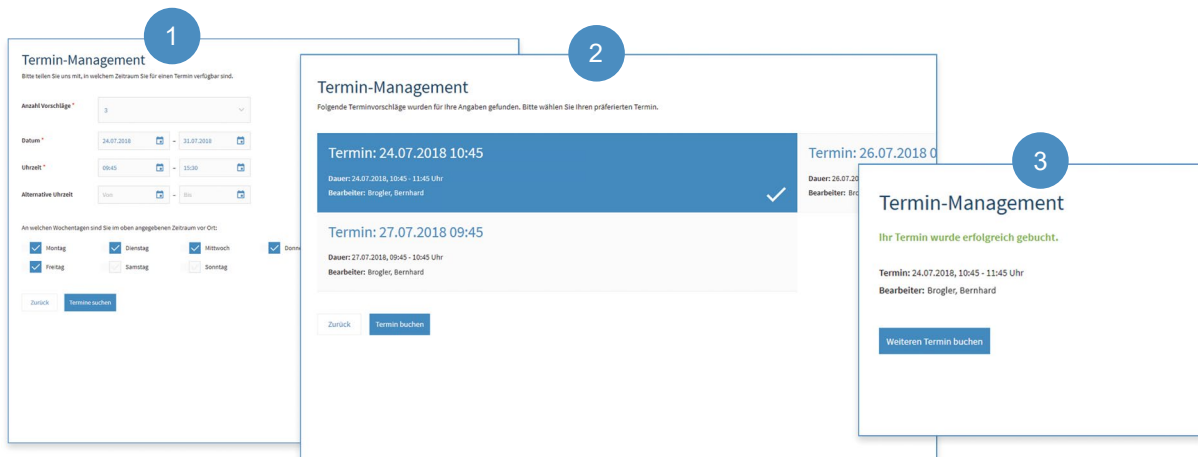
1

Termin-Management

Bitte teilen Sie uns mit, in welchem Zeitraum Sie für einen Termin verfügbar sind.

Anzahl Vorschläge * 3

Datum * 24.07.2018 – 31.07.2018

Uhrzeit * 09:45 – 15:30

Alternative Uhrzeit Von – Bis

An welchen Wochentagen sind Sie im oben angegebenen Zeitraum vor Ort:

Montag Dienstag Mittwoch Donne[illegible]

Freitag Samstag Sonntag

Zurück Termine suchen

2

Termin-Management

Folgende Terminvorschläge wurden für Ihre Angaben gefunden. Bitte wählen Sie Ihren präferierten Termin.

Termin: 24.07.2018 10:45

Dauer: 24.07.2018, 10:45 - 11:45 Uhr

Bearbeiter: Brogler, Bernhard

Termin: 26.07.2018 0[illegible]

Dauer: 26.07.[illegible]

Bearbeiter: Bro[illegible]

Termin: 27.07.2018 09:45

Dauer: 27.07.2018, 09:45 - 10:45 Uhr

Bearbeiter: Brogler, Bernhard

Zurück Termin buchen

3

Termin-Management

Ihr Termin wurde erfolgreich gebucht.

Termin: 24.07.2018, 10:45 - 11:45 Uhr

Bearbeiter: Brogler, Bernhard

Weiteren Termin buchen